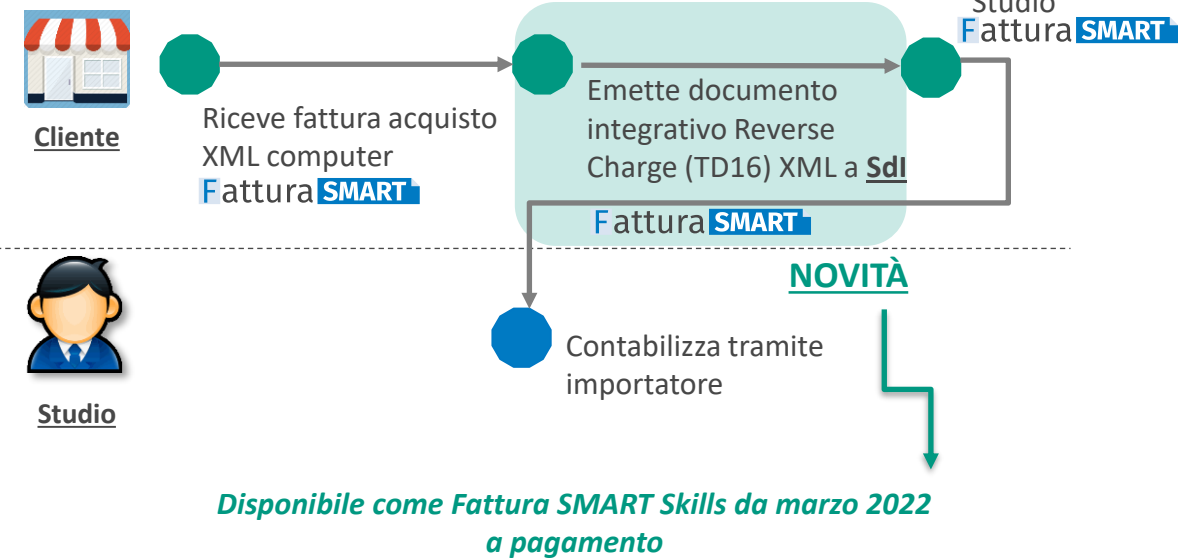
Studio
Fattura SMART

Cliente

Riceve fattura acquisto XML computer
Fattura SMART

Emette documento integrativo Reverse Charge (TD16) XML a SdI
Fattura SMART

NOVITÀ

Studio

Contabilizza tramite importatore

Disponibile come Fattura SMART Skills da marzo 2022 a pagamento